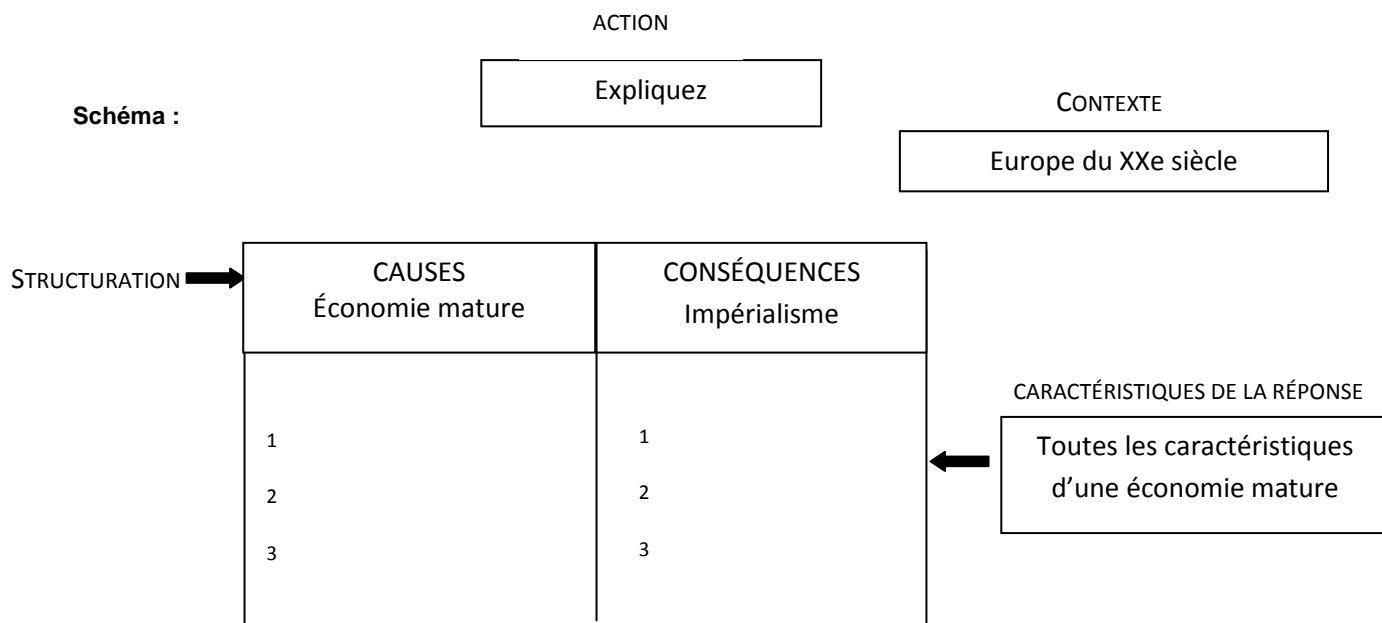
ACTION

Schéma :

Expliquez

CONTEXTE

Europe du XXe siècle

STRUCTURATION

| CAUSES<br>Économie mature | CONSÉQUENCES<br>Impérialisme |
|---|---|
| 1<br>2<br>3 | 1<br>2<br>3 |

CARACTÉRISTIQUES DE LA RÉPONSE

Toutes les caractéristiques d'une économie mature